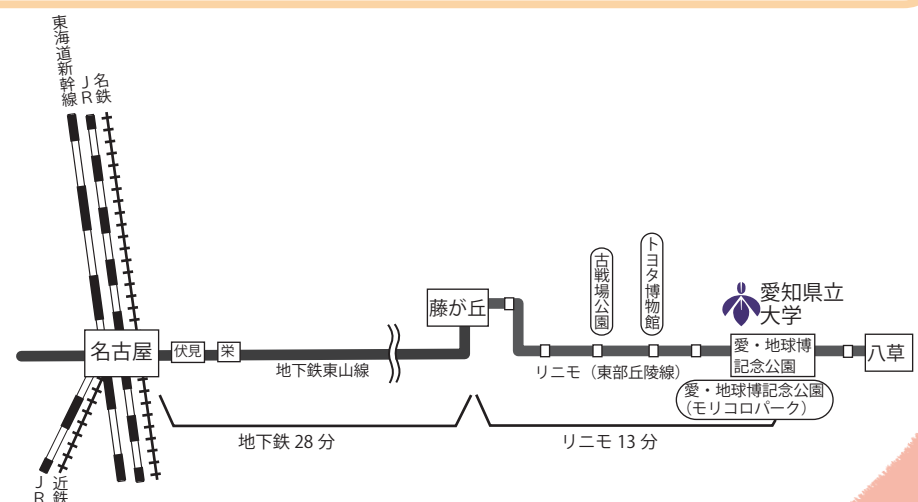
東海道新幹線
JR
名鉄
名古屋
伏見
栄
地下鉄東山線
藤が丘
古戦場公園
トヨタ博物館
愛知県立大学
愛・地球博記念公園
八草
リニモ（東部丘陵線）
愛・地球博記念公園（モリコロパーク）
地下鉄 28 分
リニモ 13 分
JR
近鉄